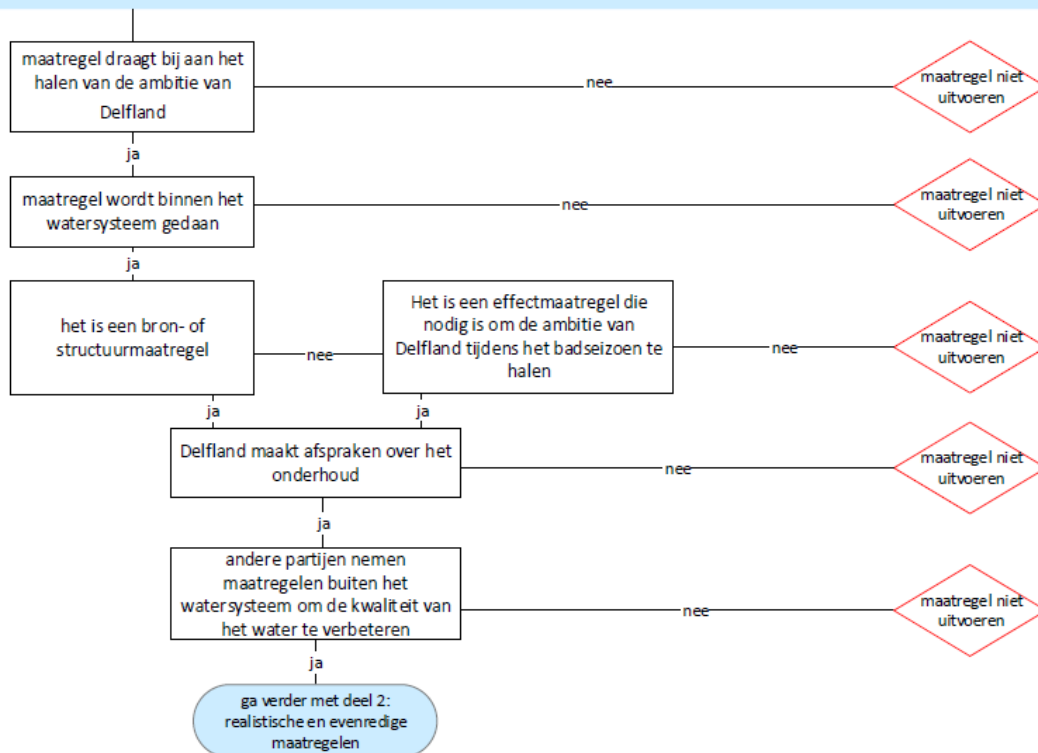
maatregel draagt bij aan het halen van de ambitie van Delfland

nee

maatregel niet uitvoeren

ja

maatregel wordt binnen het watersysteem gedaan

nee

maatregel niet uitvoeren

ja

het is een bron- of structuurmaatregel

nee

Het is een effectmaatregel die nodig is om de ambitie van Delfland tijdens het badseizoen te halen

nee

maatregel niet uitvoeren

ja

ja

Delfland maakt afspraken over het onderhoud

nee

maatregel niet uitvoeren

ja

andere partijen nemen maatregelen buiten het watersysteem om de kwaliteit van het water te verbeteren

nee

maatregel niet uitvoeren

ja

ga verder met deel 2: realistische en evenredige maatregelen